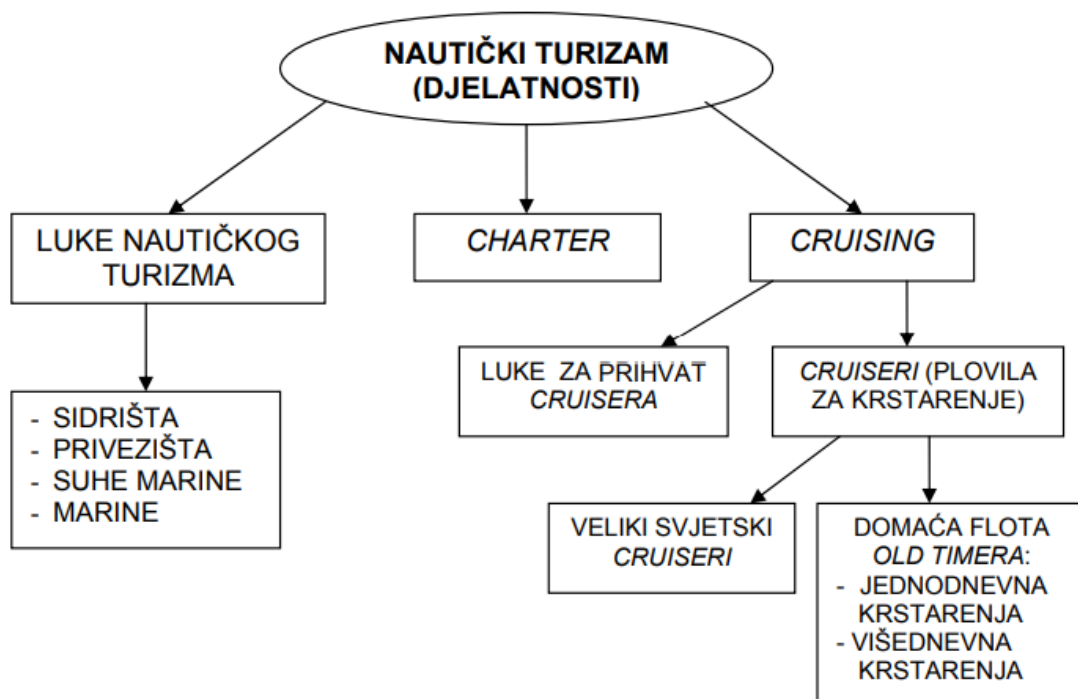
NAUTIČKI TURIZAM (DJELATNOSTI)

LUKE NAUTIČKOG TURIZMA

CHARTER

CRUISING

- SIDRIŠTA
- PRIVEZIŠTA
- SUHE MARINE
- MARINE

LUKE ZA PRIHVAT CRUISERA

CRUISERI (PLOVILA ZA KRSTARENJE)

VELIKI SVJETSKI CRUISERI

DOMAĆA FLOTA OLD TIMERA:
- JEDNODNEVNA KRSTARENJA
- VIŠEDNEVNA KRSTARENJA